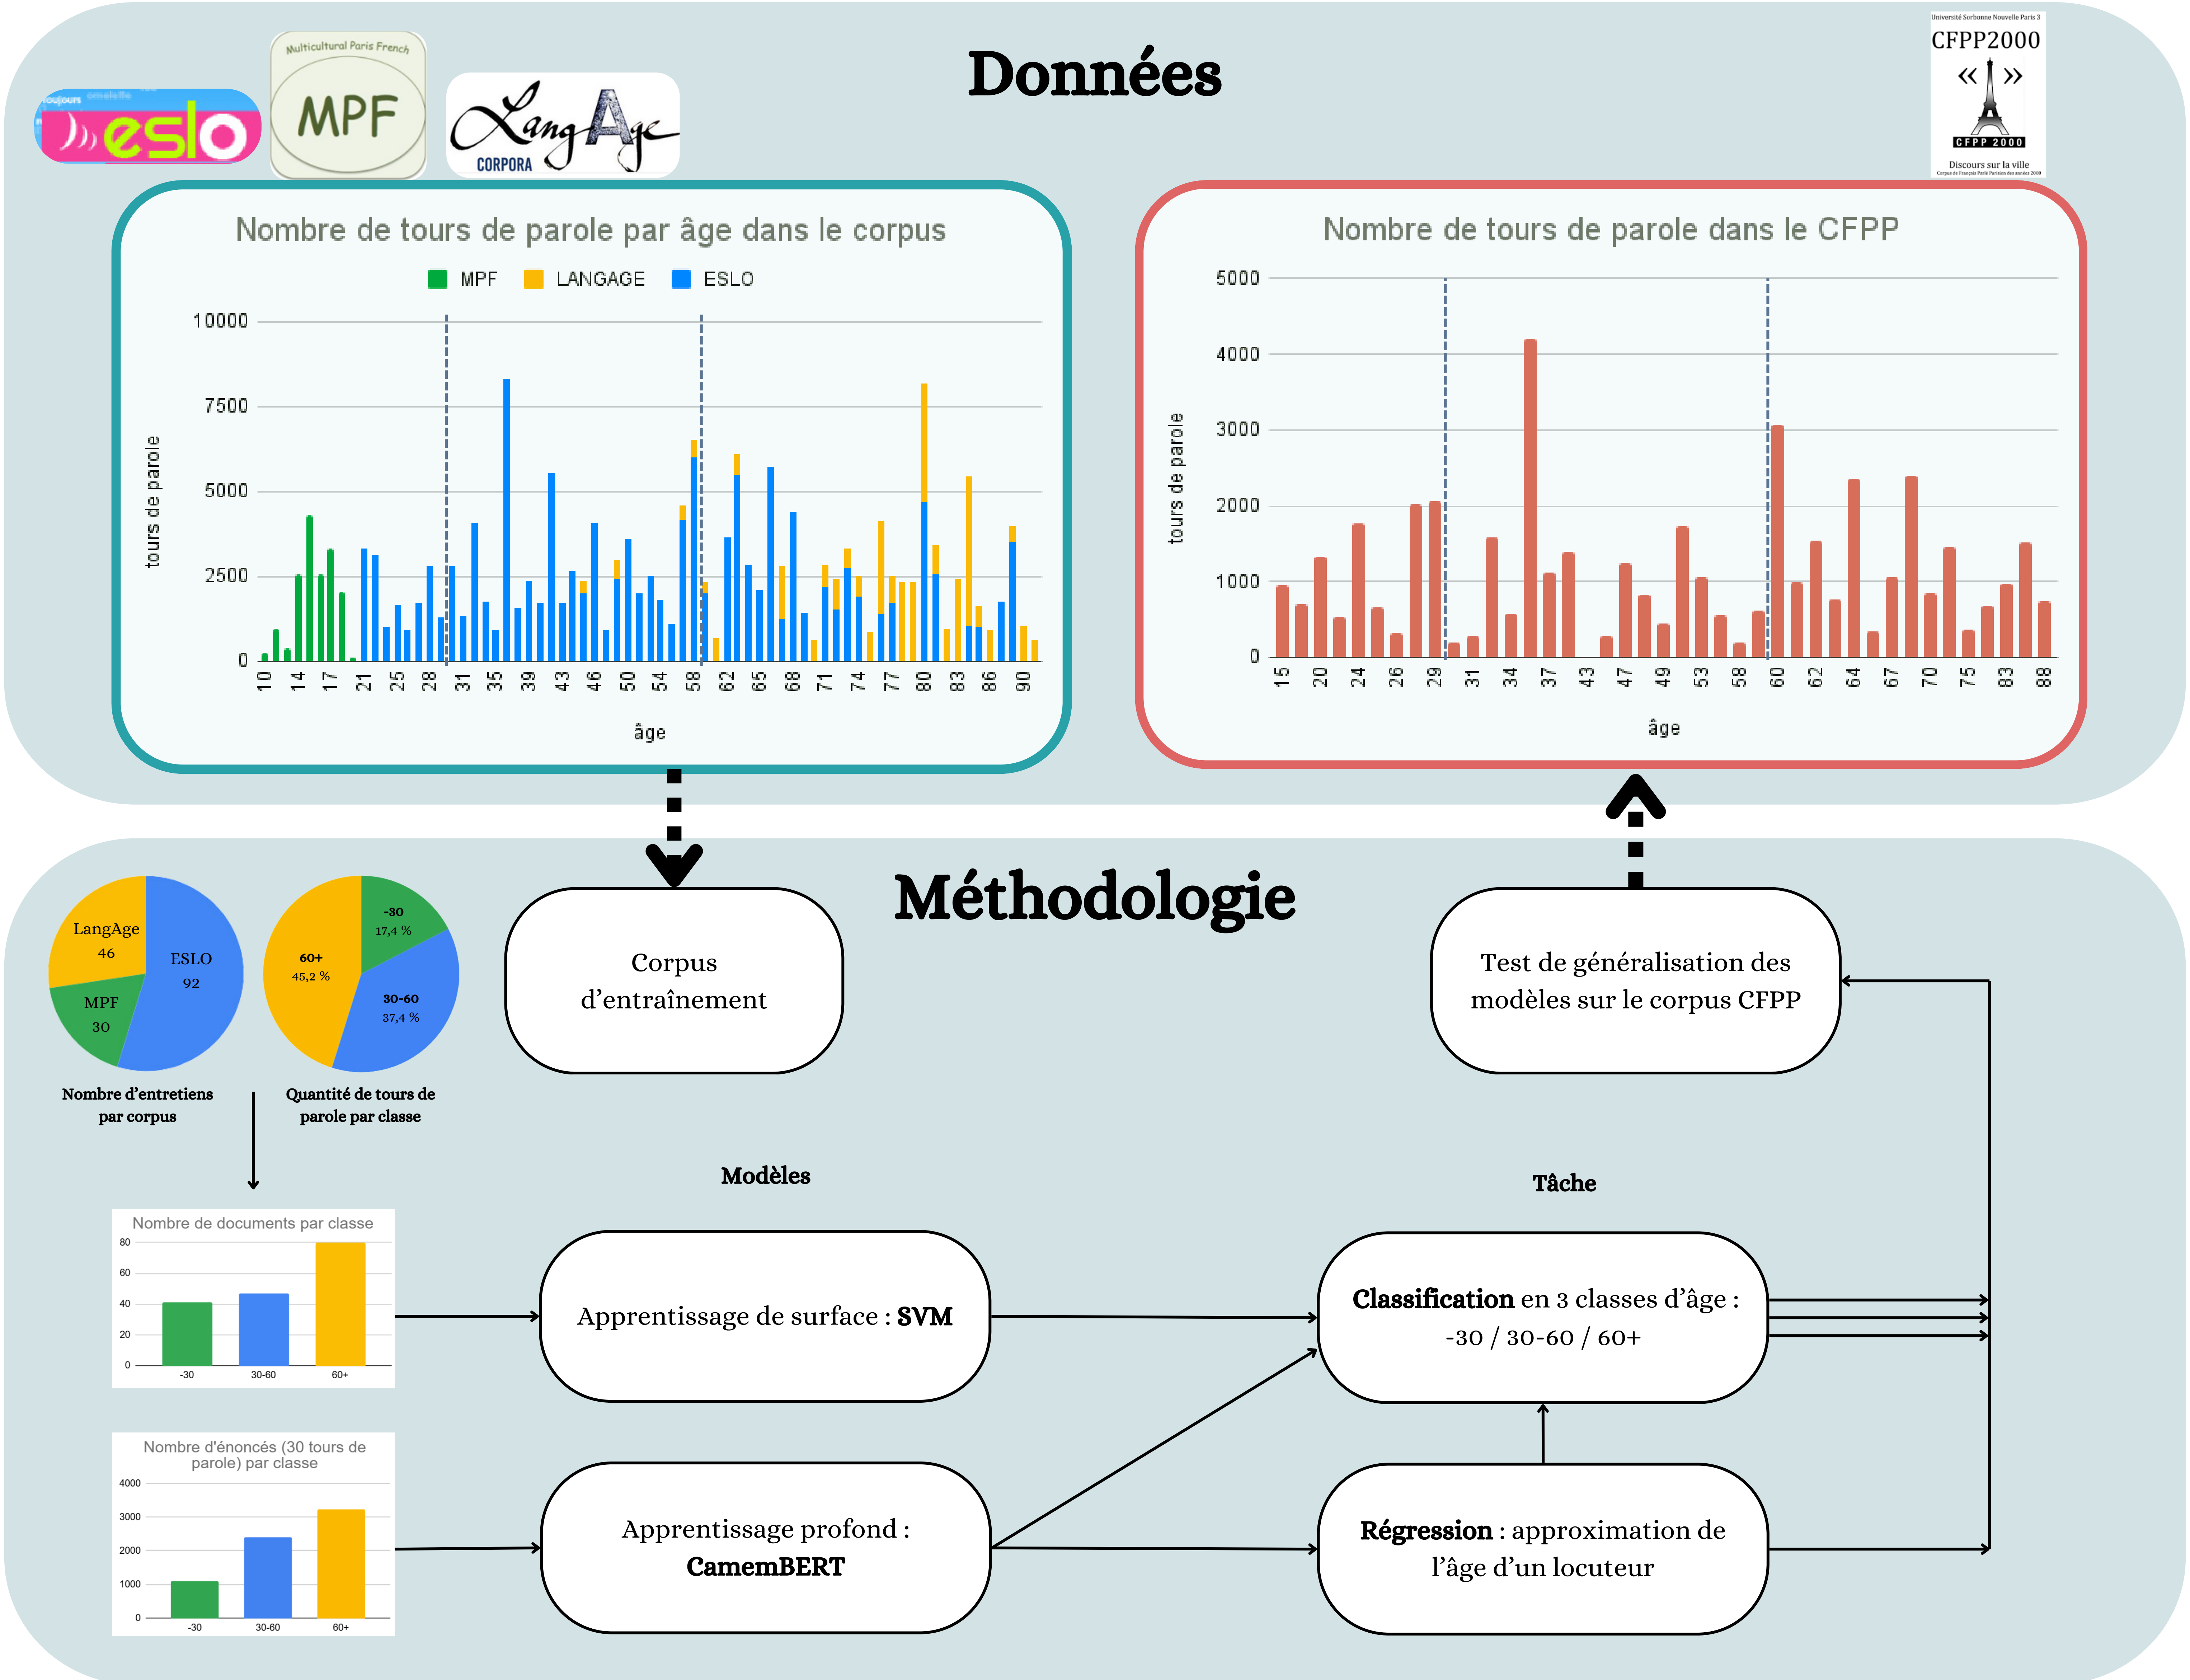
toujours omelette eslo

Multicultural Paris French
MPF

LangAge
CORPORA

Données

Université Sorbonne Nouvelle Paris 3
CFPP2000
« »
CFPP 2000
Discours sur la ville
Corpus de Français Parlé Parisien des années 2000

Nombre de tours de parole par âge dans le corpus

MPF LANGAGE ESLO

10000
7500
5000
2500
0

tours de parole

10 14 17 21 25 28 31 35 39 43 46 50 54 58 62 65 68 71 74 77 80 83 86 90

âge

Nombre de tours de parole dans le CFPP

5000
4000
3000
2000
1000
0

tours de parole

15 20 24 26 29 31 34 37 43 47 49 53 58 60 62 64 67 70 75 83 88

âge

Méthodologie

LangAge 46
ESLO 92
MPF 30

Nombre d'entretiens par corpus

-30 17,4 %
60+ 45,2 %
30-60 37,4 %

Quantité de tours de parole par classe

Corpus d'entraînement

Test de généralisation des modèles sur le corpus CFPP

Nombre de documents par classe
80
60
40
20
0
-30 30-60 60+

Modèles

Tâche

Apprentissage de surface : SVM

Classification en 3 classes d'âge : -30 / 30-60 / 60+

Nombre d'énoncés (30 tours de parole) par classe
4000
3000
2000
1000
0
-30 30-60 60+

Apprentissage profond : CamemBERT

Régression : approximation de l'âge d'un locuteur